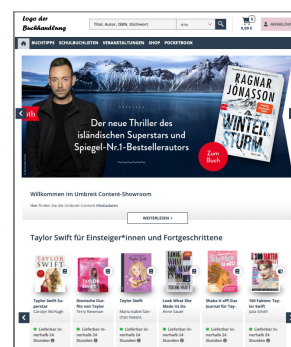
Logo der Buchhandlung

Titel, Autor, ISBN, Stichwort

Alle

0,00 €

ANMELDEN

BUCHTIPPS SCHULBUCHLISTEN VERANSTALTUNGEN SHOP POCKETBOOK

RAGNAR JÓNASSON

WINTER STURM

Der neue Thriller des isländischen Superstars und Spiegel-Nr.1-Bestsellerautors

Zum Buch

Willkommen im Umbreit Content-Showroom

Hier finden Sie die Umbreit Content Mediadaten

WEITERLESEN >

Taylor Swift für Einsteiger*innen und Fortgeschrittene

Taylor Swift Superstar
Carolyn McHugh

Swiftie-Zitate von Taylor
Terry Newman

Taylor Swift
Maria Isabel Sánchez Vegara

Look What She Made Us Do
Anne Sauer

Shake it off! Das Journal für Taylor
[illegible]

100 Fakten: Taylor Swift
Julia Smith

Lieferbar innerhalb 24 Stunden

Lieferbar innerhalb 24 Stunden

Lieferbar innerhalb 24 Stunden

Lieferbar innerhalb 24 Stunden

Lieferbar innerhalb 24 Stunden

Lieferbar innerhalb 24 Stunden